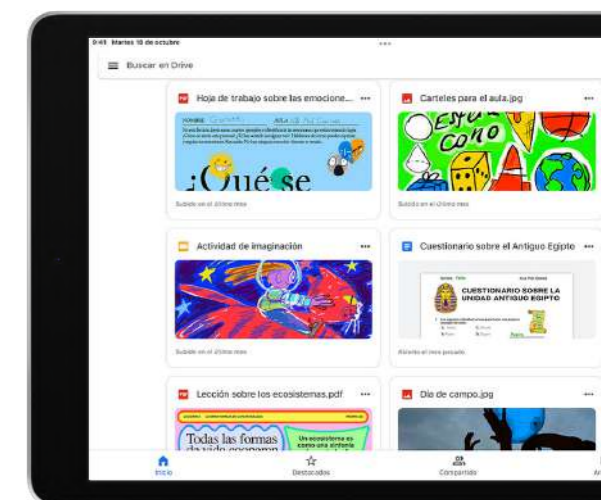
9:41 Martes 18 de octubre

Buscar en Drive

Hoja de trabajo sobre las emocione...

¡Qué se

Subido en el último mes

Carteles para el aula.jpg

Es tu cono

Subido en el último mes

Actividad de imaginación

Subido en el último mes

Cuestionario sobre el Antiguo Egipto

CUESTIONARIO SOBRE LA UNIDAD ANTIGUO EGIPTO

Abierto el mes pasado

Lección sobre los ecosistemas.pdf

Todas las formas de vida

Un ecosistema es como una sinfonía

Día de campo.jpg

Inicio

Destacados

Compartidos

Ar